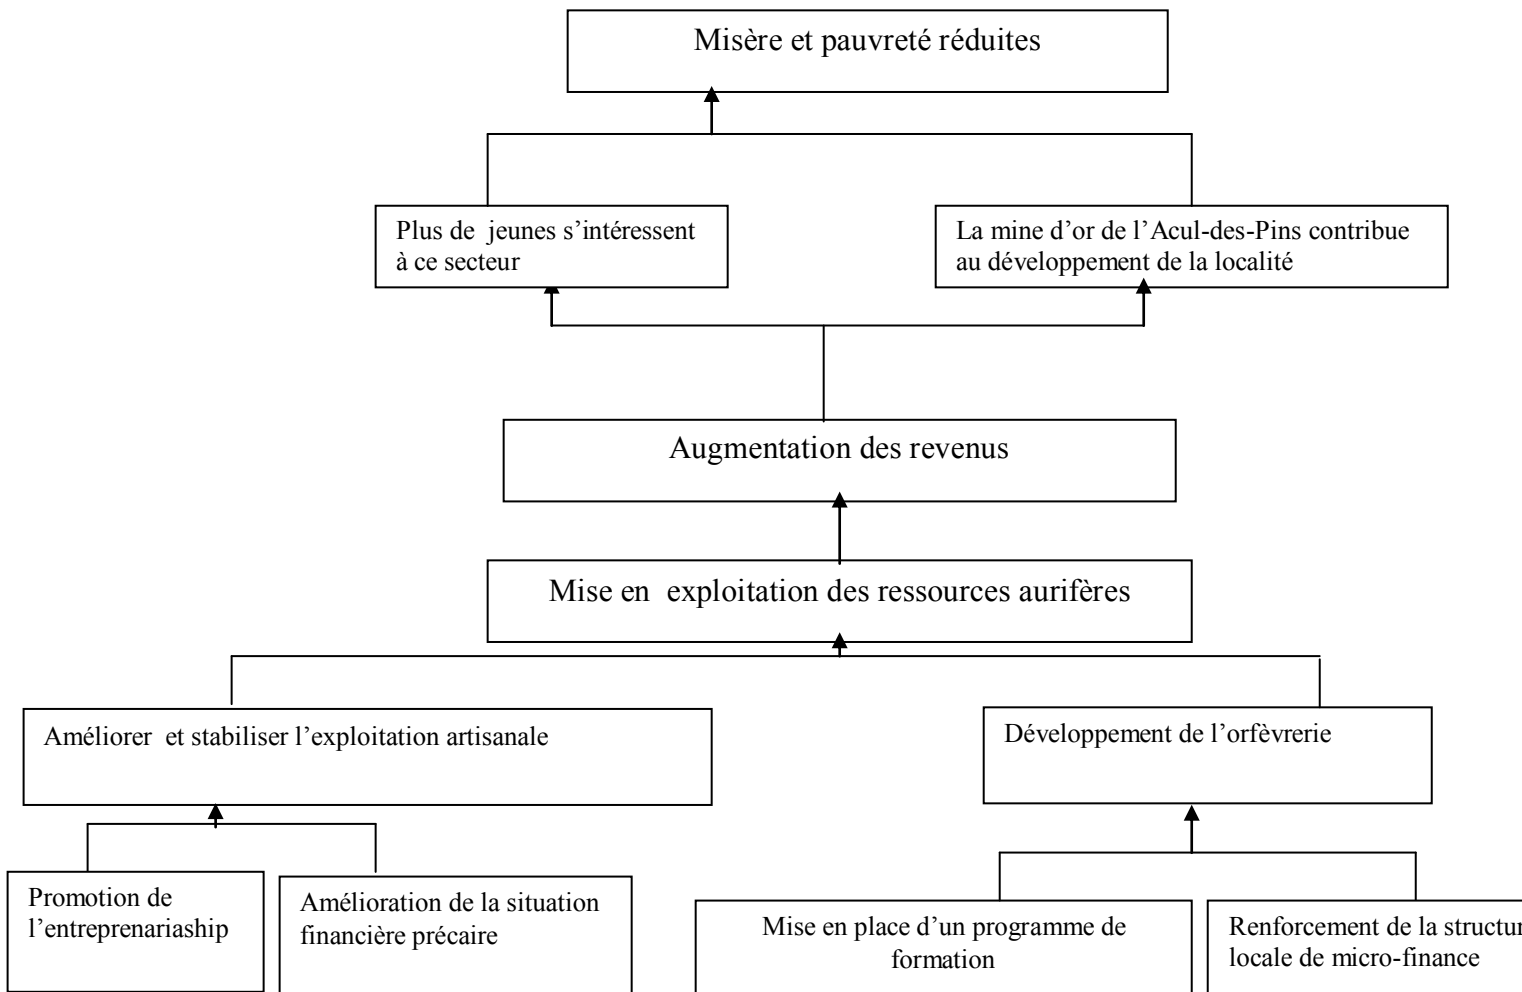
Misère et pauvreté réduites

Plus de jeunes s'intéressent à ce secteur

La mine d'or de l'Acul-des-Pins contribue au développement de la localité

Augmentation des revenus

Mise en exploitation des ressources aurifères

Améliorer et stabiliser l'exploitation artisanale

Développement de l'orfèvrerie

Promotion de l'entreprenariaship

Amélioration de la situation financière précaire

Mise en place d'un programme de formation

Renforcement de la structur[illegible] locale de micro-finance